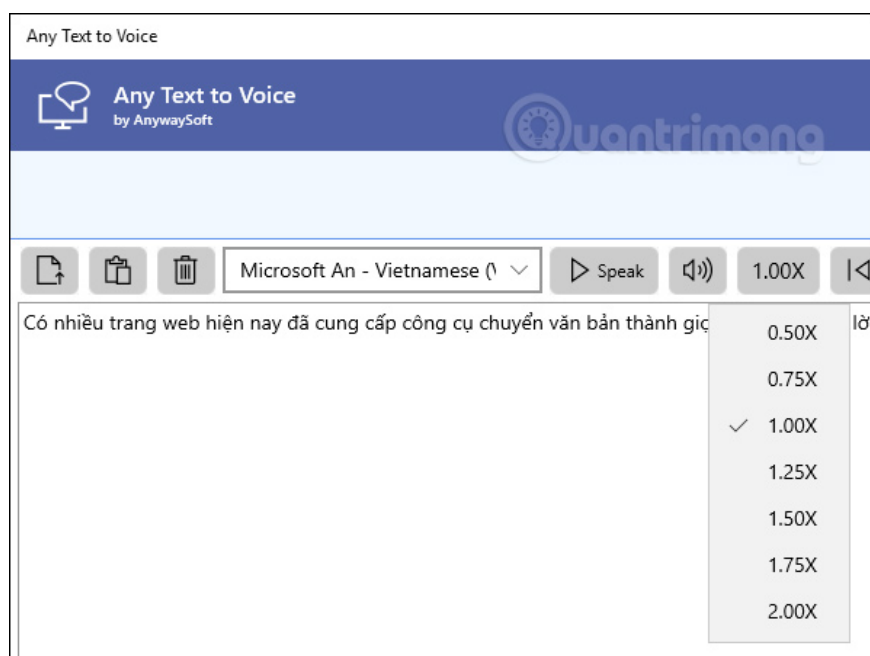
Any Text to Voice

Any Text to Voice
by AnywaySoft

Quantrimang

Microsoft An - Vietnamese (\

Speak

1.00X

Có nhiều trang web hiện nay đã cung cấp công cụ chuyển văn bản thành giọ lờ

0.50X
0.75X
1.00X
1.25X
1.50X
1.75X
2.00X